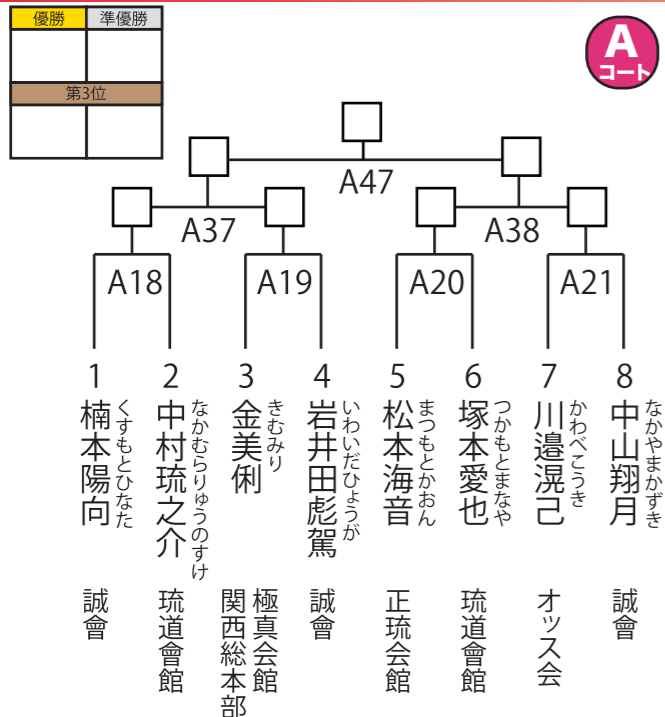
| 優勝 | 準優勝 |
|---|---|
| | |
| 第3位 | |
| | |

A
コート

A47

A37

A38

A18

A19

A20

A21

1
くすもとひなた
楠本陽向
誠會

2
なかむらりゅうのすけ
中村琉之介
琉道會館

3
きむみり
金美俐
極真会館 関西総本部

4
いわいだひょうが
岩井田彪駕
誠會

5
まつもとかおん
松本海音
正琉会館

6
つかもとまなや
塚本愛也
琉道會館

7
かわべこうき
川邉滉己
オッス会

8
なかやまかずき
中山翔月
誠會